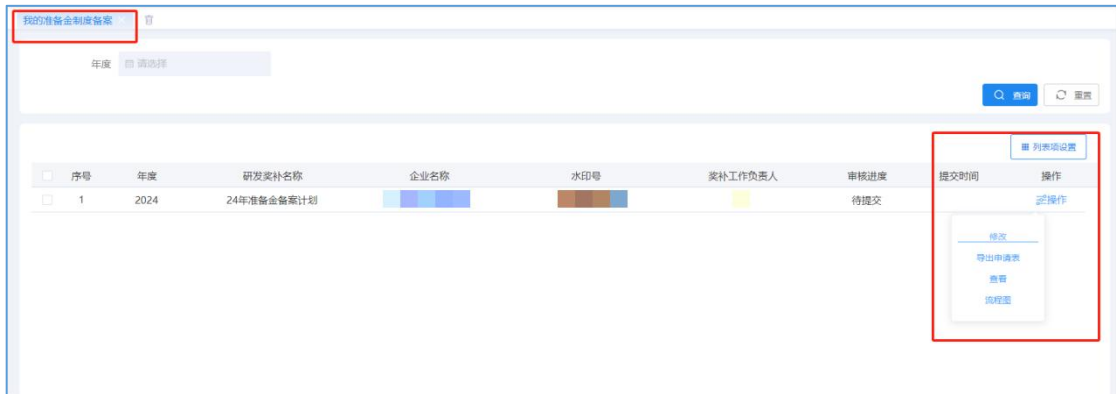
我的准备金制度备案

年度 请选择

查询 重置

列表项设置

| 序号 | 年度 | 研发奖补名称 | 企业名称 | 水印号 | 奖补工作负责人 | 审核进度 | 提交时间 | 操作 |
|---|---|---|---|---|---|---|---|---|
| 1 | 2024 | 24年准备金备案计划 | | | | 待提交 | | 操作 |

修改
导出申请表
查看
流程图